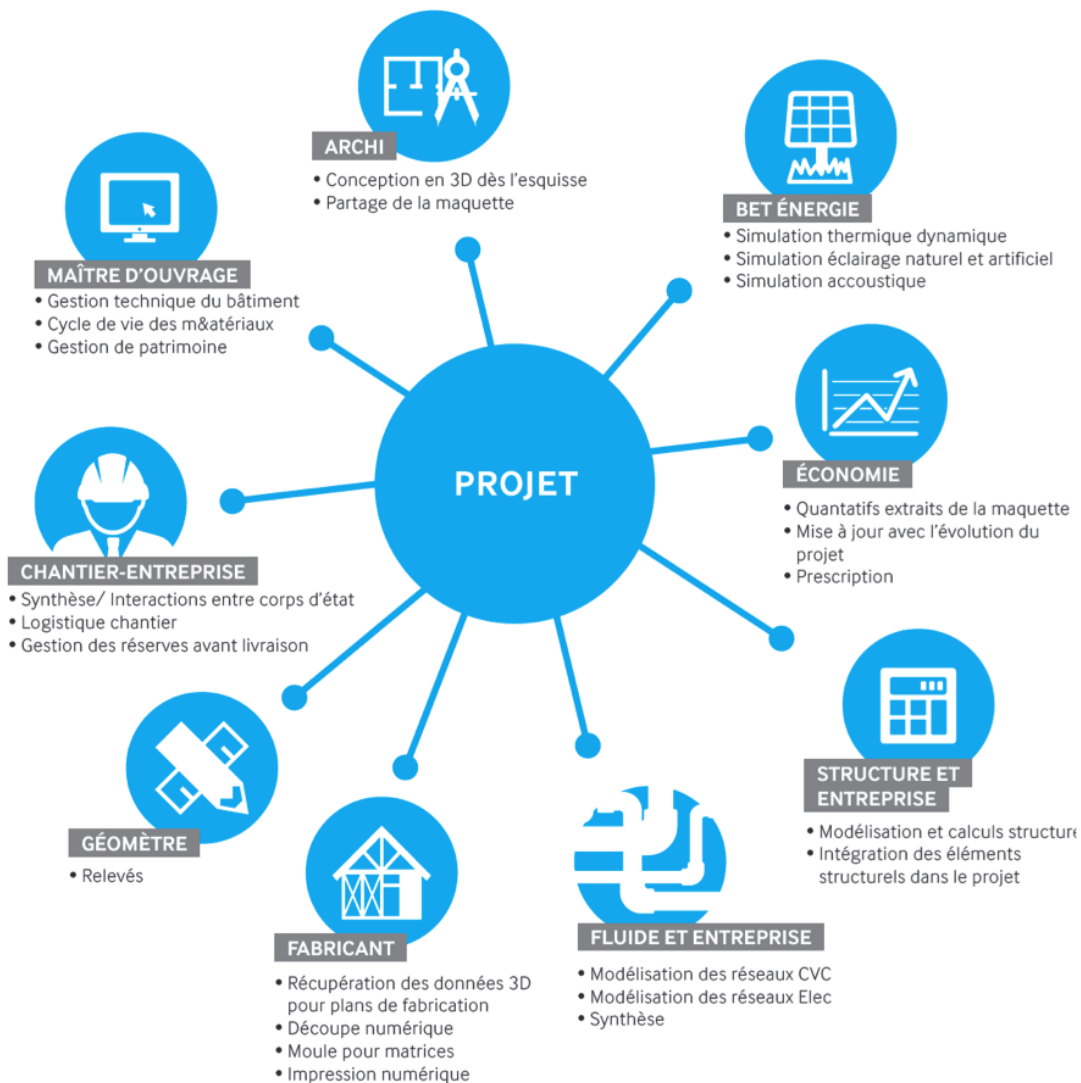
ARCHI
• Conception en 3D dès l'esquisse
• Partage de la maquette

BET ÉNERGIE
• Simulation thermique dynamique
• Simulation éclairage naturel et artificiel
• Simulation accoustique

MAÎTRE D'OUVRAGE
• Gestion technique du bâtiment
• Cycle de vie des m&atériaux
• Gestion de patrimoine

PROJET

ÉCONOMIE
• Quantatifs extraits de la maquette
• Mise à jour avec l'évolution du projet
• Prescription

CHANTIER-ENTREPRISE
• Synthèse/ Interactions entre corps d'état
• Logistique chantier
• Gestion des réserves avant livraison

STRUCTURE ET ENTREPRISE
• Modélisation et calculs structure
• Intégration des éléments structurels dans le projet

GÉOMÈTRE
• Relevés

FABRICANT
• Récupération des données 3D pour plans de fabrication
• Découpe numérique
• Moule pour matrices
• Impression numérique

FLUIDE ET ENTREPRISE
• Modélisation des réseaux CVC
• Modélisation des réseaux Elec
• Synthèse